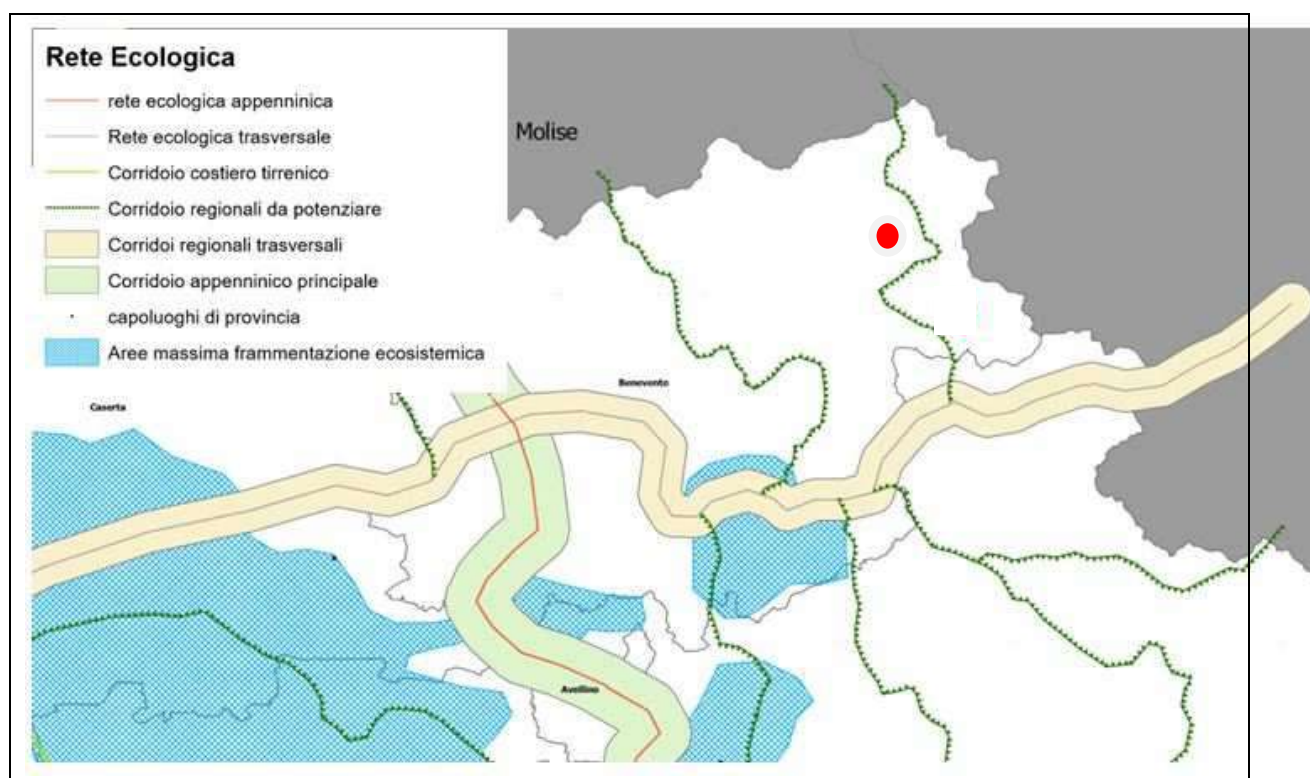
Rete Ecologica
rete ecologica appenninica
Rete ecologica trasversale
Corridoio costiero tirrenico
Corridoio regionali da potenziare
Corridoi regionali trasversali
Corridoio appenninico principale
capoluoghi di provincia
Aree massima frammentazione ecosistemica

Molise
Caserta
Benevento
Avellino